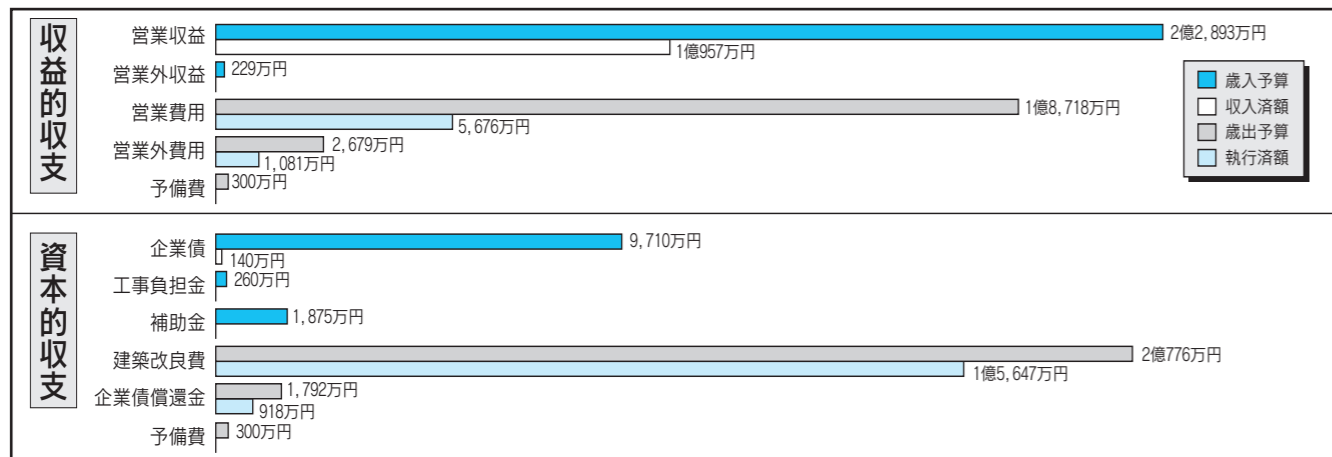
収益的収支

営業収益 2億2,893万円
1億957万円
営業外収益 229万円
営業費用 1億8,718万円
5,676万円
営業外費用 2,679万円
1,081万円
予備費 300万円

歳入予算
収入済額
歳出予算
執行済額

資本的収支

企業債 9,710万円
140万円
工事負担金 260万円
補助金 1,875万円
建築改良費 2億776万円
1億5,647万円
企業債償還金 1,792万円
918万円
予備費 300万円